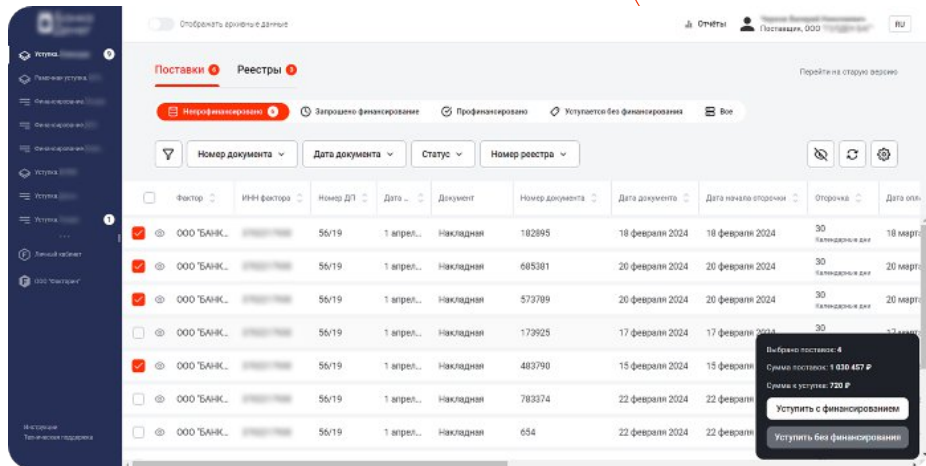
Отображать архивные данные

Отчёты

Поставщик, ООО

RU

Уступка

Рыночная уступка

Финансирование

Финансирование

Финансирование

Уступка

Уступка

Уступка

Личный кабинет

ООО "Факторинг"

Инструкция

Техническая поддержка

Поставки 4 Реестры 8

Перейти на старую версию

Непрофинансировано 4 Запрошено финансирование Профинансировано Уступается без финансирования Все

Номер документа Дата документа Статус Номер реестра

| | | Фактор | ИНН фактора | Номер ДП | Дата ... | Документ | Номер документа | Дата документа | Дата начала отсрочки | Отсрочка | Дата опл |
|---|---|---|---|---|---|---|---|---|---|---|---|
| ☑ | | ООО "БАНК... | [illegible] | 56/19 | 1 апрел... | Накладная | 182895 | 18 февраля 2024 | 18 февраля 2024 | 30 Календарные дни | 18 марта |
| ☑ | | ООО "БАНК... | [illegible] | 56/19 | 1 апрел... | Накладная | 685381 | 20 февраля 2024 | 20 февраля 2024 | 30 Календарные дни | 20 марта |
| ☑ | | ООО "БАНК... | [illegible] | 56/19 | 1 апрел... | Накладная | 573789 | 20 февраля 2024 | 20 февраля 2024 | 30 Календарные дни | 20 марта |
| ☐ | | ООО "БАНК... | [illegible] | 56/19 | 1 апрел... | Накладная | 173925 | 17 февраля 2024 | 17 февраля 2024 | 30 | |
| ☑ | | ООО "БАНК... | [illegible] | 56/19 | 1 апрел... | Накладная | 483790 | 15 февраля 2024 | 15 февраля | | |
| ☐ | | ООО "БАНК... | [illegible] | 56/19 | 1 апрел... | Накладная | 783374 | 22 февраля 2024 | 22 февраля | | |
| ☐ | | ООО "БАНК... | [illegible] | 56/19 | 1 апрел... | Накладная | 654 | 22 февраля 2024 | 22 февраля | | |

Выбрано поставок: 4

Сумма поставок: 1 030 457 ₽

Сумма к уступке: 720 ₽

Уступить с финансированием

Уступить без финансирования